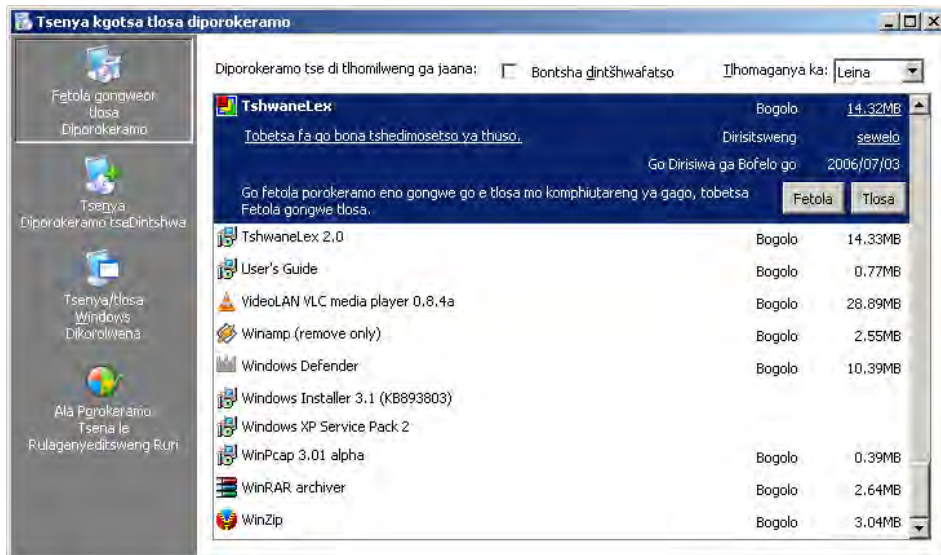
Tsenya kgotsa tlosa diporokeramo

Fetola gongwe tlosa Diporokeramo

Tsenya Diporokeramo tseDintshwa

Tsenya/tlosa Windows Dikorolwena

Ala Porokeramo Tsena le Rulaganyeditsweng Ruri

Diporokeramo tse di tlhomilweng ga jaana:

Bontsha dintšhwafatso

Tlhomaganya ka: Leina

| | | |
|---|---|---|
| TshwaneLex | Bogolo | 14.32MB |
| Tobetsa fa go bona tshedimosetso ya thuso. | Dirisitsweng | sewelo |
| | Go Dirisiwa ga Bofelo go | 2006/07/03 |

Go fetola porokeramo eno gongwe go e tlosa mo komphiutareng ya gago, tobetsa Fetola gongwe tlosa.

Fetola Tlosa

| | | |
|---|---|---|
| TshwaneLex 2.0 | Bogolo | 14.33MB |
| User's Guide | Bogolo | 0.77MB |
| VideoLAN VLC media player 0.8.4a | Bogolo | 28.89MB |
| Winamp (remove only) | Bogolo | 2.55MB |
| Windows Defender | Bogolo | 10.39MB |
| Windows Installer 3.1 (KB893803) | | |
| Windows XP Service Pack 2 | | |
| WinPcap 3.01 alpha | Bogolo | 0.39MB |
| WinRAR archiver | Bogolo | 2.64MB |
| WinZip | Bogolo | 3.04MB |